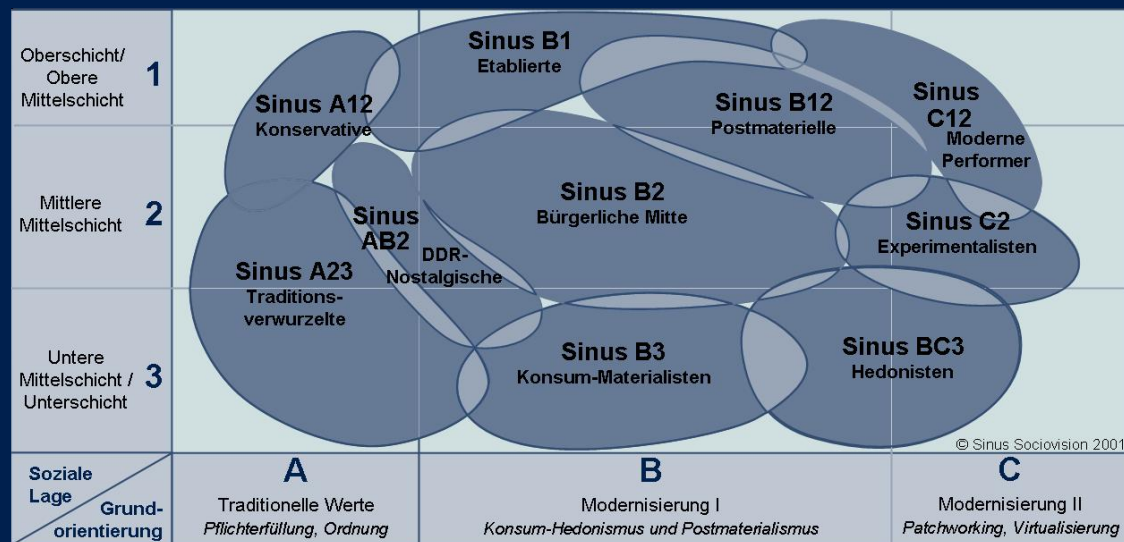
Oberschicht/ Obere Mittelschicht 1

Mittlere Mittelschicht 2

Untere Mittelschicht / Unterschicht 3

Sinus B1
Etablierte

Sinus A12
Konservative

Sinus B12
Postmaterielle

Sinus C12
Moderne Performer

Sinus B2
Bürgerliche Mitte

Sinus AB2
DDR-Nostalgische

Sinus C2
Experimentalisten

Sinus A23
Traditionsverwurzelte

Sinus B3
Konsum-Materialisten

Sinus BC3
Hedonisten

© Sinus Sociovision 2001

Soziale Lage

Grundorientierung

A
Traditionelle Werte
*Pflichterfüllung, Ordnung*

B
Modernisierung I
*Konsum-Hedonismus und Postmaterialismus*

C
Modernisierung II
*Patchworking, Virtualisierung*